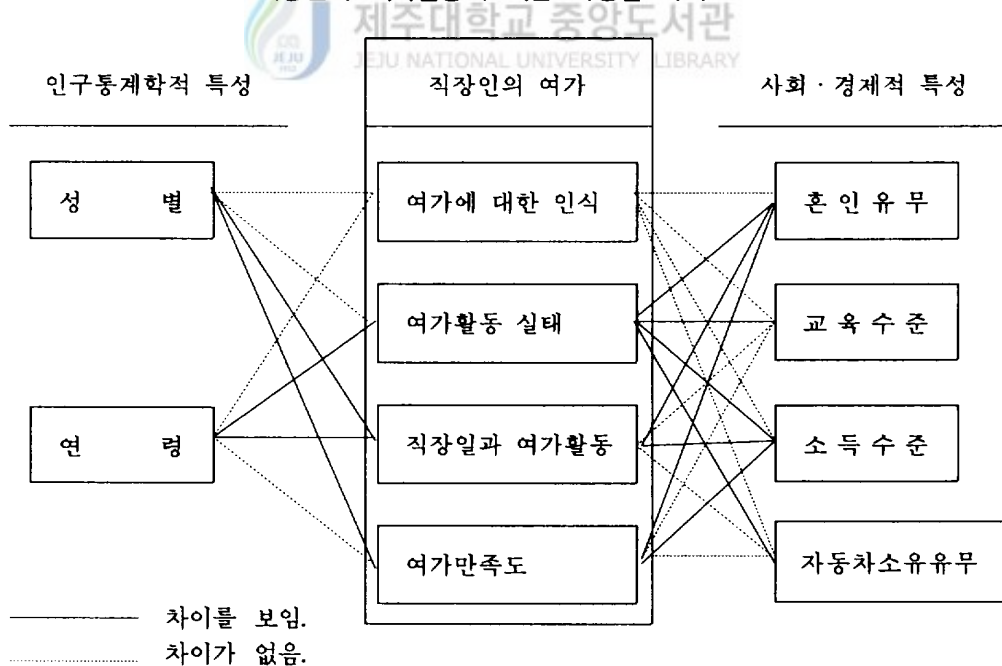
제주대학교 중앙도서관
JEJU NATIONAL UNIVERSITY LIBRARY

인구통계학적 특성

직장인의 여가

사회 · 경제적 특성

성 별

연 령

여가에 대한 인식

여가활동 실태

직장일과 여가활동

여가만족도

혼 인 유 무

교 육 수 준

소 득 수 준

자동차소유유무

차이를 보임.

차이가 없음.